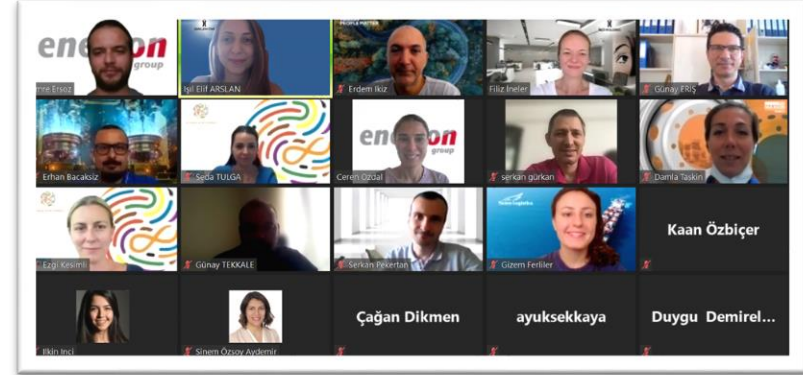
ene on group
mre Ersoz
Işil Elif ARSLAN
PEOPLE MATTER
Erdem Ikiz
Filiz Ineler
Günay FRİŞ
Erhan Bacaksiz
Seda TULGA
ene on group
Ceren Ozdal
serkan gürkan
Damla Taskin
Ezgi Kesimli
Günay TEKKALE
Serkan Pekertan
Gizem Ferliler
Kaan Özbiçer
Ilkin Inci
Sinem Özsoy Aydemir
Çağan Dikmen
ayuksekkaya
Duygu Demirel...